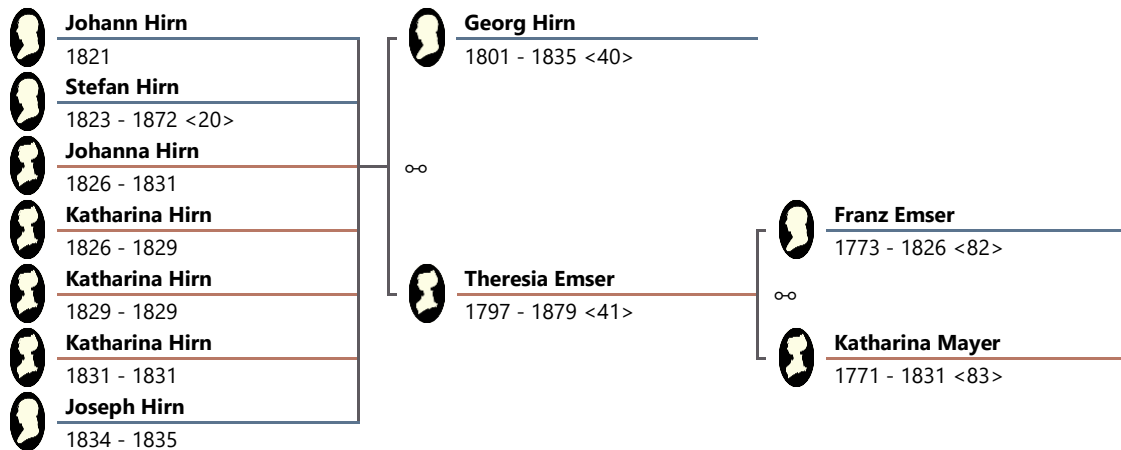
Johann Hirn
1821
Stefan Hirn
1823 - 1872 <20>
Johanna Hirn
1826 - 1831
Katharina Hirn
1826 - 1829
Katharina Hirn
1829 - 1829
Katharina Hirn
1831 - 1831
Joseph Hirn
1834 - 1835

Georg Hirn
1801 - 1835 <40>

⚯

Theresia Emser
1797 - 1879 <41>

Franz Emser
1773 - 1826 <82>

⚯

Katharina Mayer
1771 - 1831 <83>